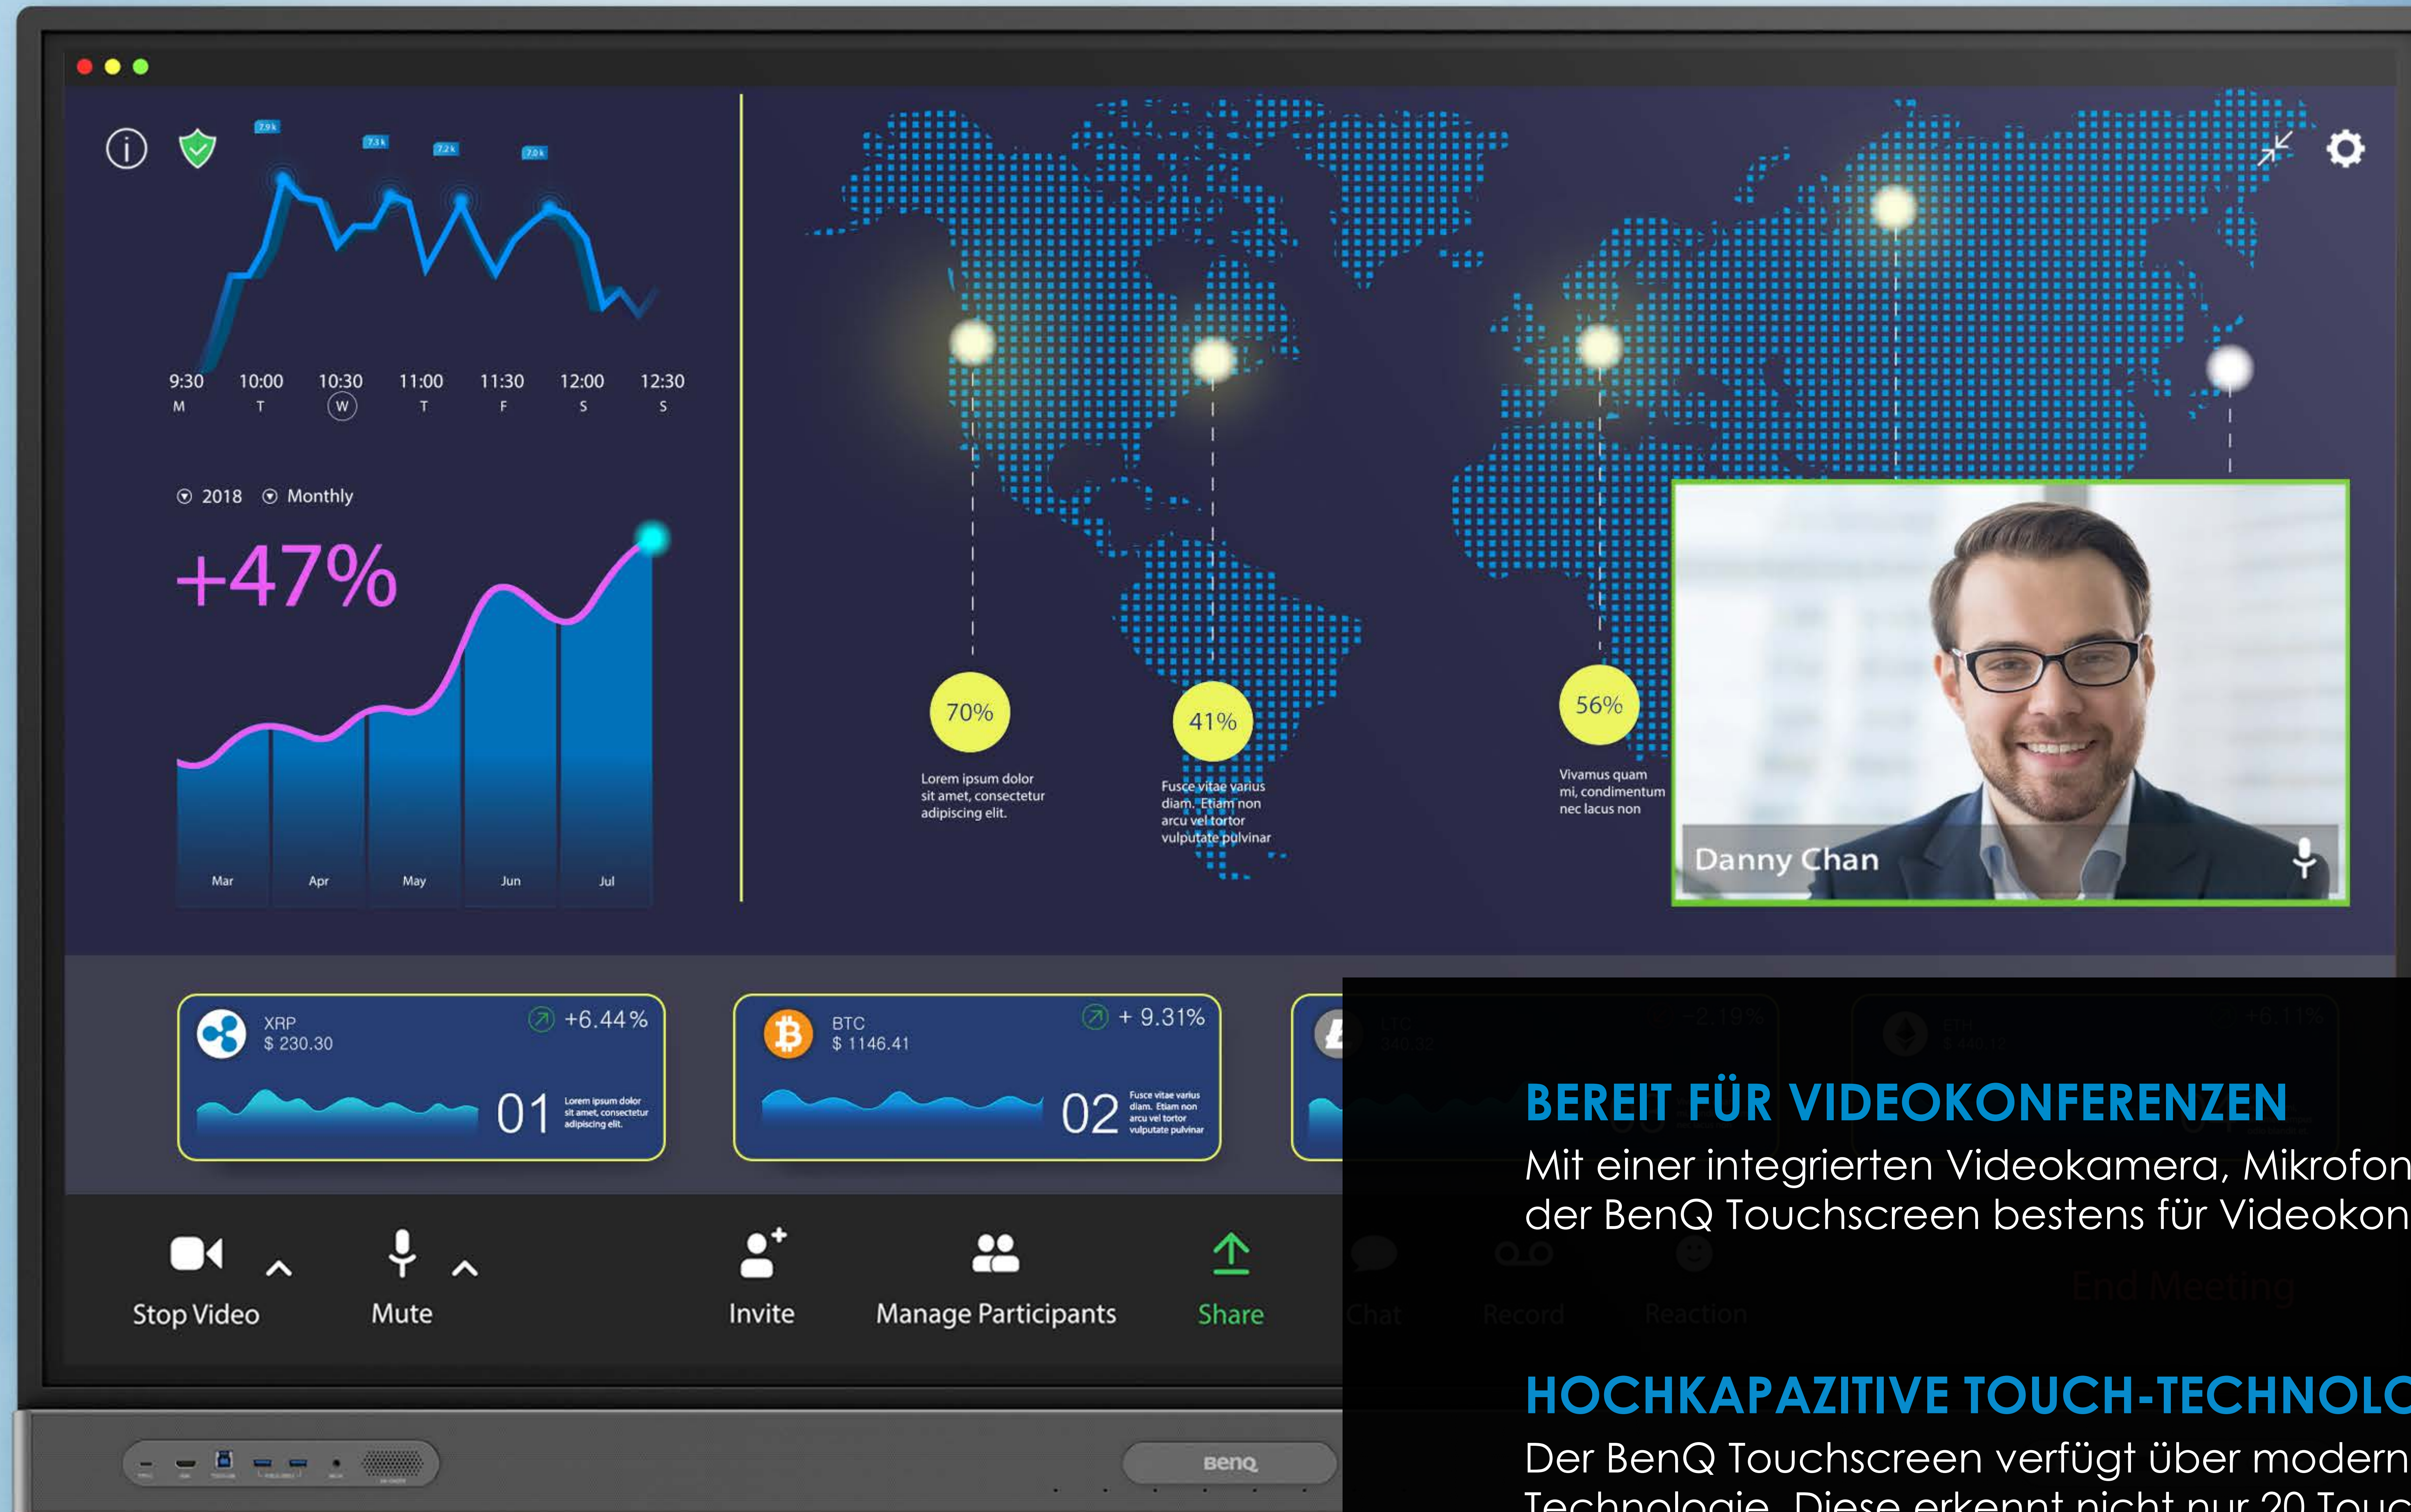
7.9k 7.3k 7.2k 7.0k

9:30 M
10:00 T
10:30 W
11:00 T
11:30 F
12:00 S
12:30 S

2018 Monthly

+47%

Mar Apr May Jun Jul

70%
Lorem ipsum dolor sit amet, consectetur adipiscing elit.

41%
Fusce vitae varius diam. Etiam non arcu vel tortor vulputate pulvinar

56%
Vivamus quam mi, condimentum nec lacus non

Danny Chan

XRP
$ 230.30
+6.44%
01
Lorem ipsum dolor sit amet, consectetur adipiscing elit.

BTC
$ 1146.41
+ 9.31%
02
Fusce vitae varius diam. Etiam non arcu vel tortor vulputate pulvinar

Stop Video
Mute
Invite
Manage Participants
Share
Chat
Record
Reaction
End Meeting

BEREIT FÜR VIDEOKONFERENZEN
Mit einer integrierten Videokamera, Mikrofon der BenQ Touchscreen bestens für Videokon

HOCHKAPAZITIVE TOUCH-TECHNOLO
Der BenQ Touchscreen verfügt über modern Technologie. Diese erkennt nicht nur 20 Touc

BenQ